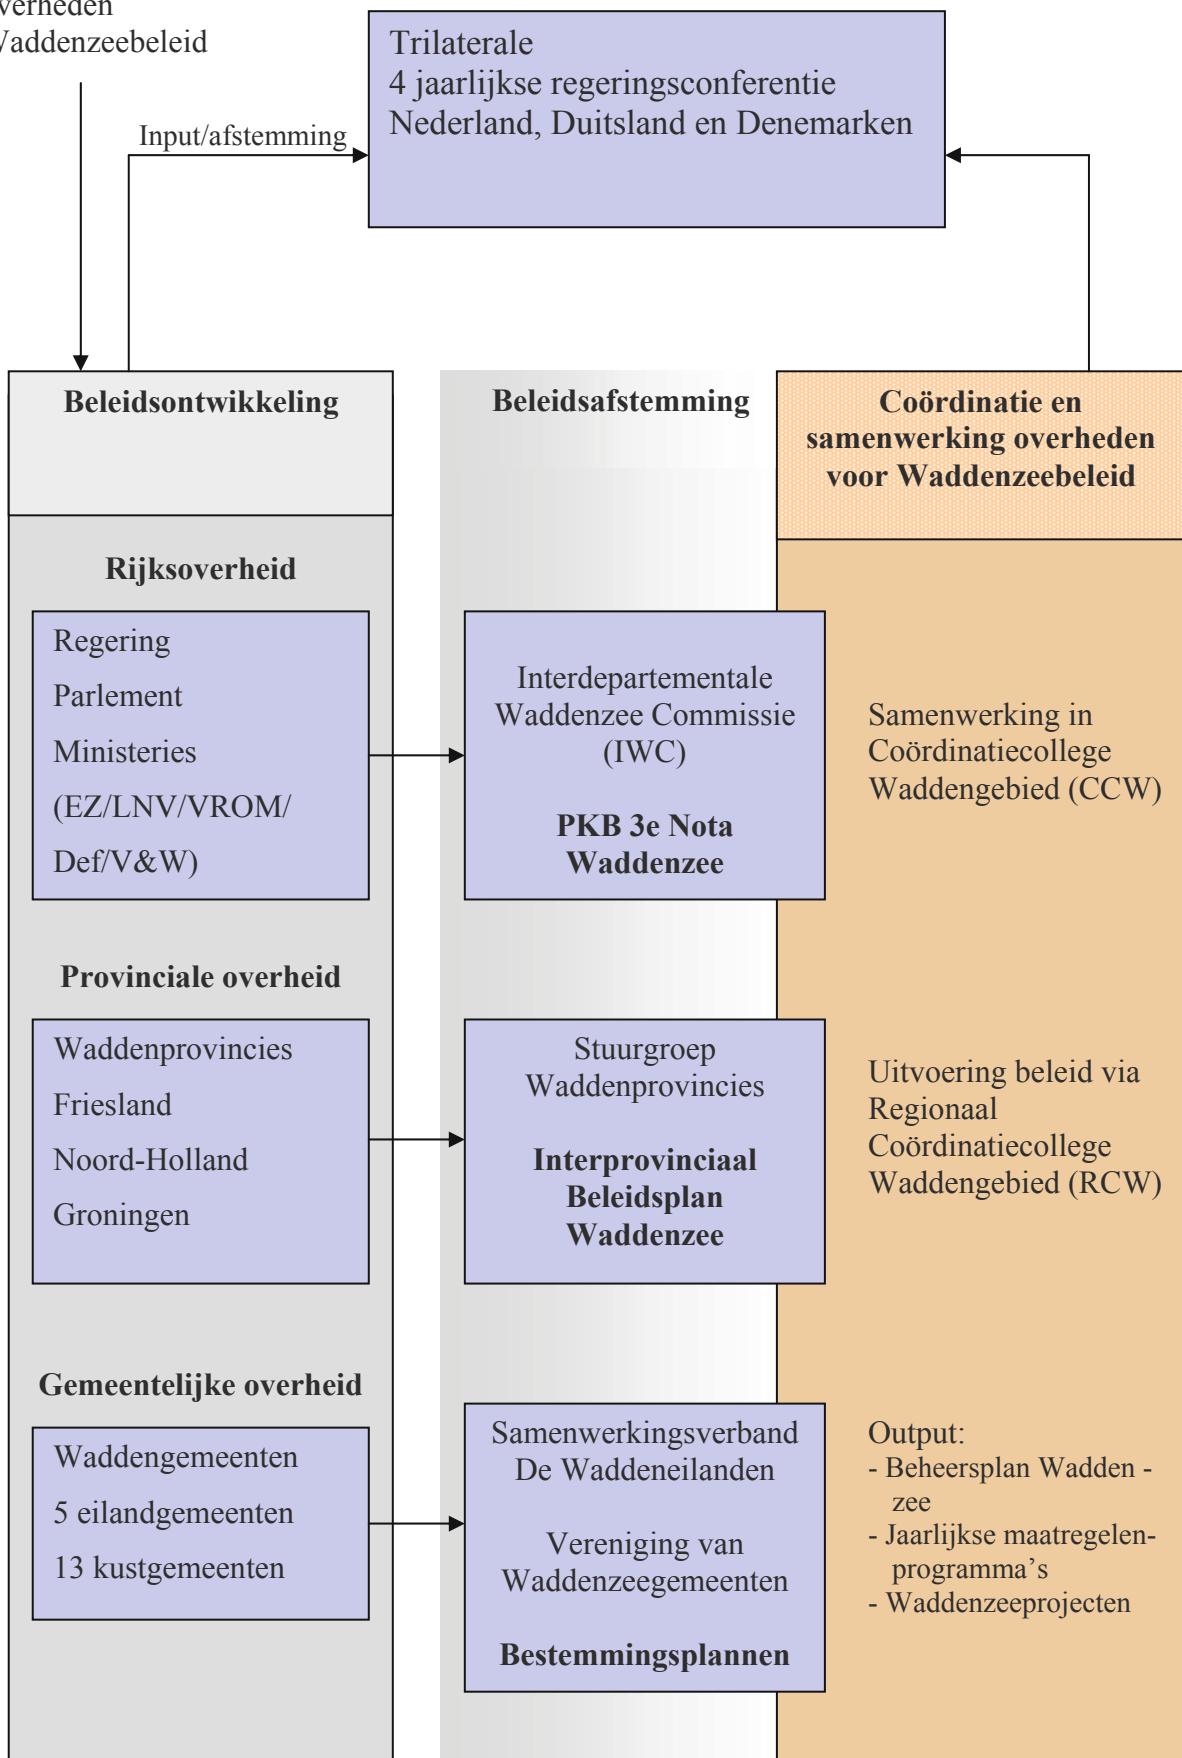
verheden
/addenzeebeleid

Input/afstemming

Trilaterale
4 jaarlijkse regeringsconferentie
Nederland, Duitsland en Denemarken

Beleidsontwikkeling

Beleidsafstemming

Coördinatie en samenwerking overheden voor Waddenzeebeleid

Rijksoverheid

Regering
Parlement
Ministeries
(EZ/LNV/VROM/
Def/V&W)

Interdepartementale Waddenzee Commissie (IWC)

PKB 3e Nota Waddenzee

Samenwerking in Coördinatiecollege Waddengebied (CCW)

Provinciale overheid

Waddenprovincies
Friesland
Noord-Holland
Groningen

Stuurgroep Waddenprovincies

Interprovinciaal Beleidsplan Waddenzee

Uitvoering beleid via Regionaal Coördinatiecollege Waddengebied (RCW)

Gemeentelijke overheid

Waddengemeenten
5 eilandgemeenten
13 kustgemeenten

Samenwerkingsverband De Waddeneilanden

Vereniging van Waddenzeegemeenten

Bestemmingsplannen

Output:
- Beheersplan Wadden - zee
- Jaarlijkse maatregelen-programma's
- Waddenzeeprojecten